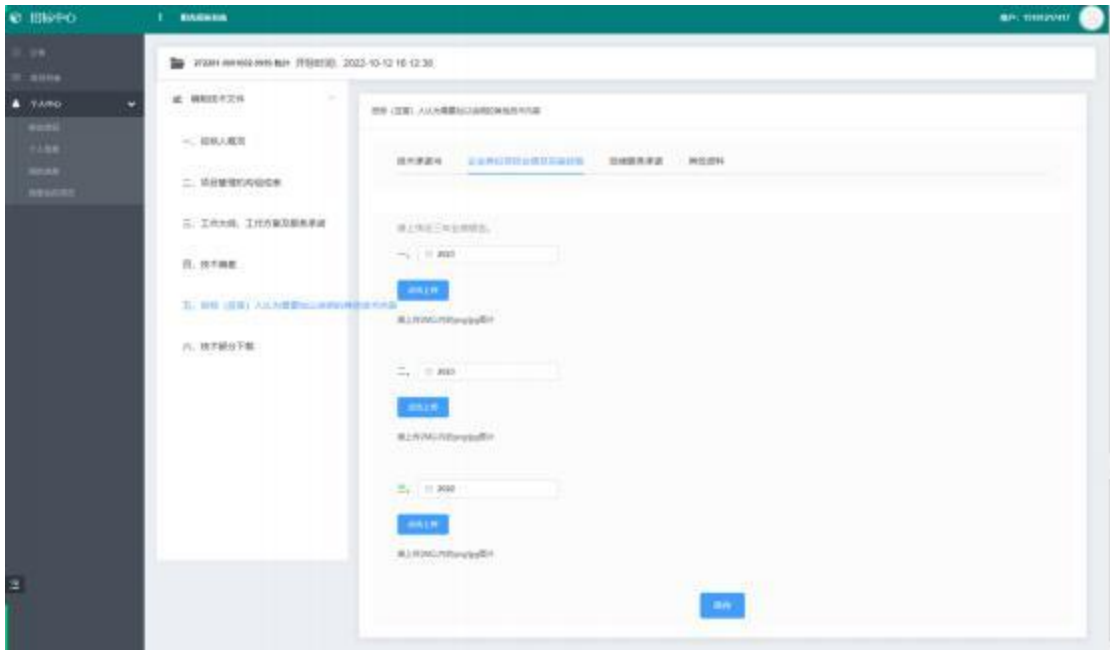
招标中心

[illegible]

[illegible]

个人中心

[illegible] 开标时间: 2022-10-12 16:12:30

编制技术文件

一、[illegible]

二、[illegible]

三、工作大纲、工作方案及服务承诺

四、技术偏差

五、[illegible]

六、技术部分下载

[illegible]

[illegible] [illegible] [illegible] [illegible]

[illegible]

一、 2022

点击上传

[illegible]

二、 2022

点击上传

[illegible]

三、 2022

点击上传

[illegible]

保存